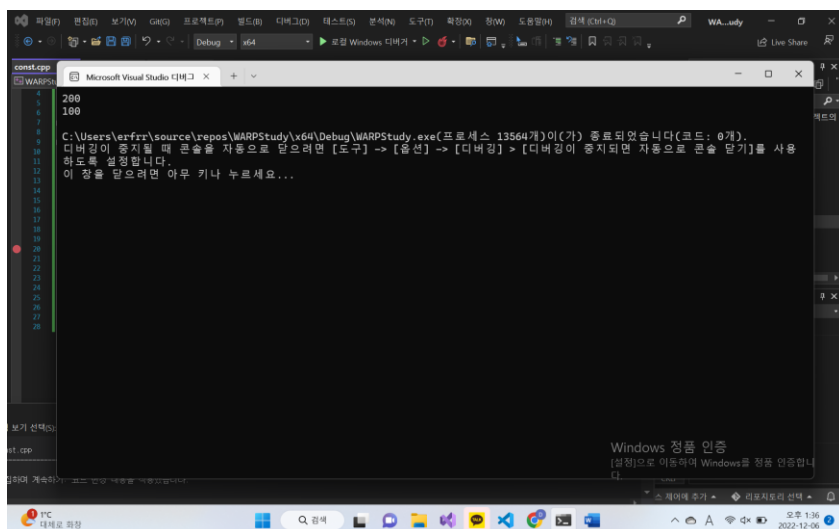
파일(F) 편집(E) 보기(V) Git(G) 프로젝트(P) 빌드(B) 디버그(D) 테스트(S) 분석(N) 도구(T) 확장(X) 창(W) 도움말(H) 검색 (Ctrl+Q) WA...udy

Debug x64 로컬 Windows 디버거 Live Share

const.cpp
WARPSt

Microsoft Visual Studio 디버그 ×

200
100

C:\Users\erfrr\source\repos\WARPStudy\x64\Debug\WARPStudy.exe(프로세스 13564개)이(가) 종료되었습니다(코드: 0개).
디버깅이 중지될 때 콘솔을 자동으로 닫으려면 [도구] -> [옵션] -> [디버깅] > [디버깅이 중지되면 자동으로 콘솔 닫기]를 사용하도록 설정합니다.
이 창을 닫으려면 아무 키나 누르세요...

4
5
6
7
8
9
10
11
12
13
14
15
16
17
18
19
20
21
22
23
24
25
26
27
28

보기 선택(S):
st.cpp
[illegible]

Windows 정품 인증
[설정]으로 이동하여 Windows를 정품 인증합니다.

소스 제어에 추가 ▲ 리포지토리 선택 ▲

1°C
대체로 화창
검색
오후 1:36
2022-12-06